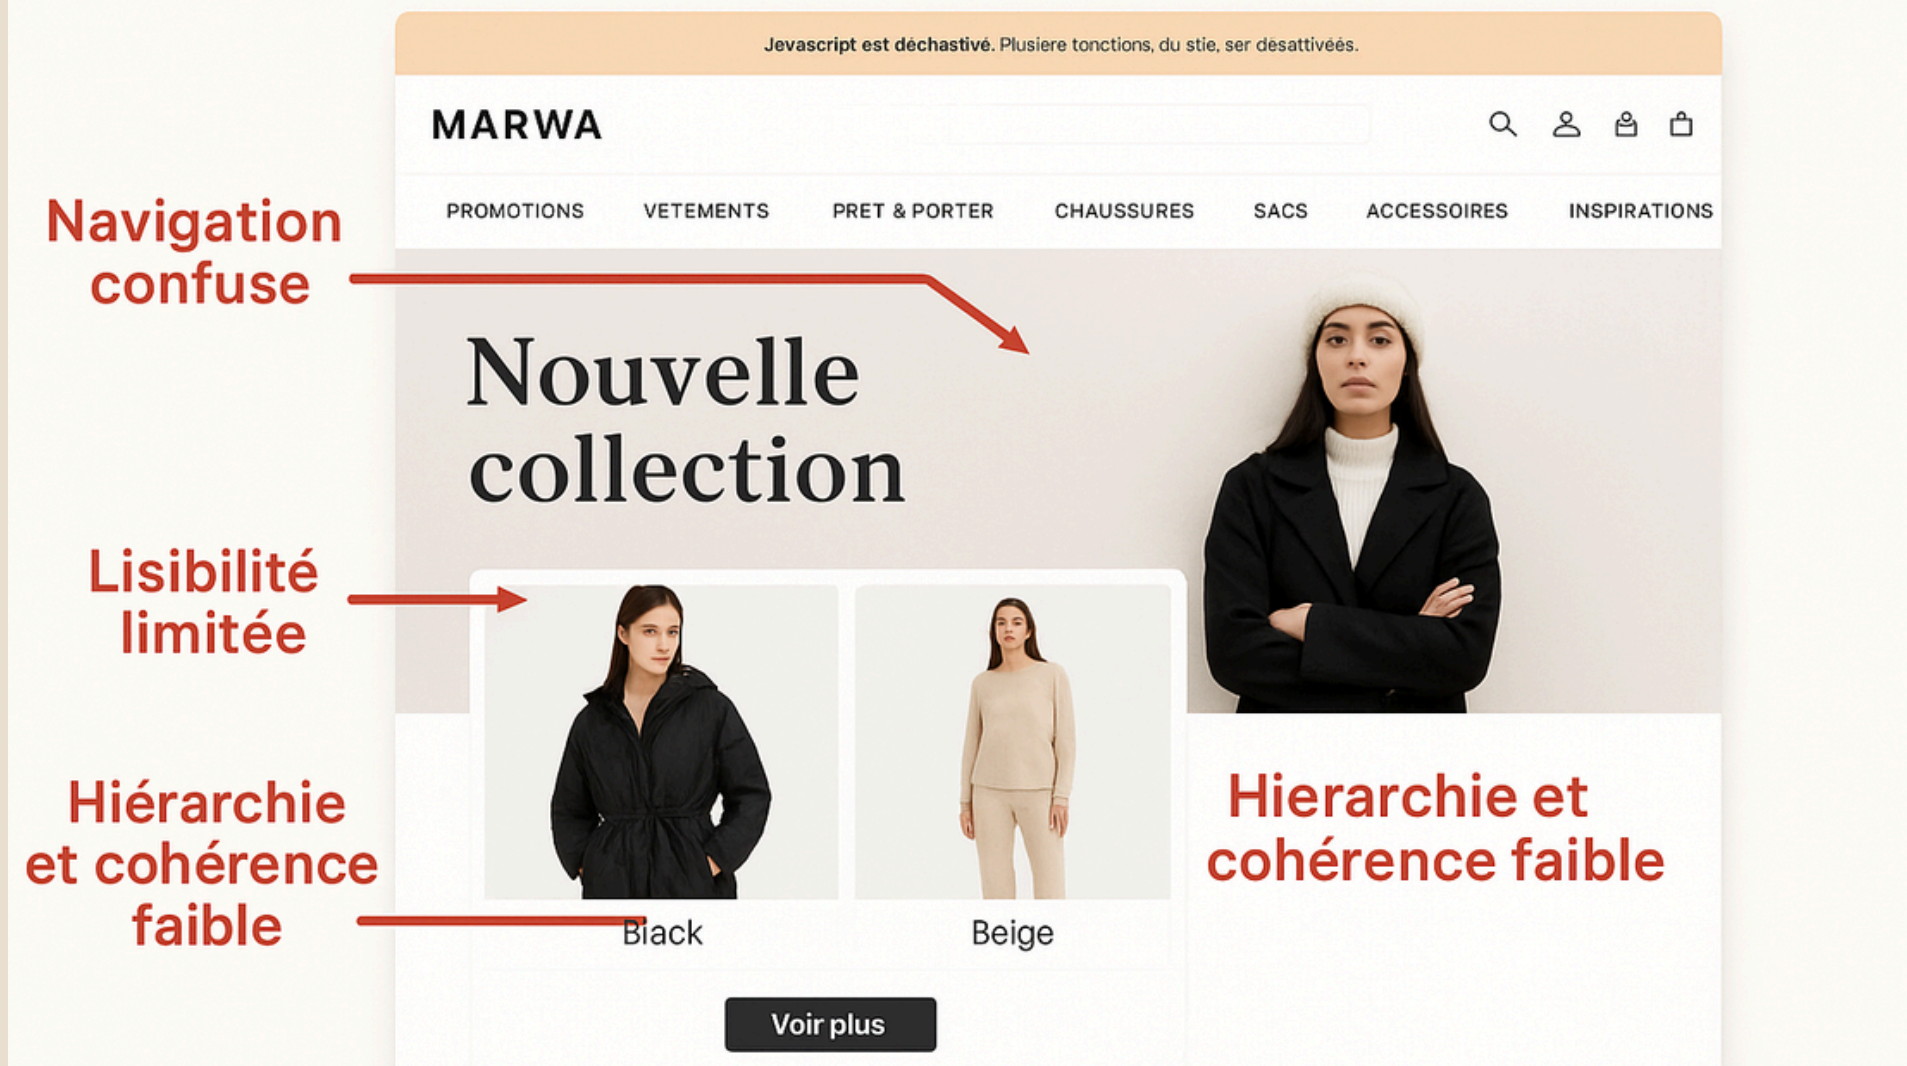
Jevascript est déchastivé. Plusiere tonctions, du stie, ser desattivées.

MARWA

PROMOTIONS VETEMENTS PRET & PORTER CHAUSSURES SACS ACCESSOIRES INSPIRATIONS

Navigation confuse

Nouvelle collection

Lisibilité limitée

Hiérarchie et cohérence faible

Black

Beige

Hierarchie et cohérence faible

Voir plus